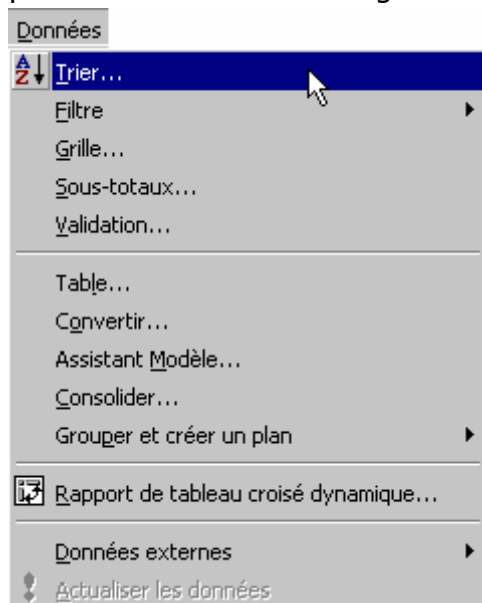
Données

A Z Trier...
Filtre
Grille...
Sous-totaux...
Validation...

Table...
Convertir...
Assistant Modèle...
Consolider...
Grouper et créer un plan

Rapport de tableau croisé dynamique...

Données externes
Actualiser les données